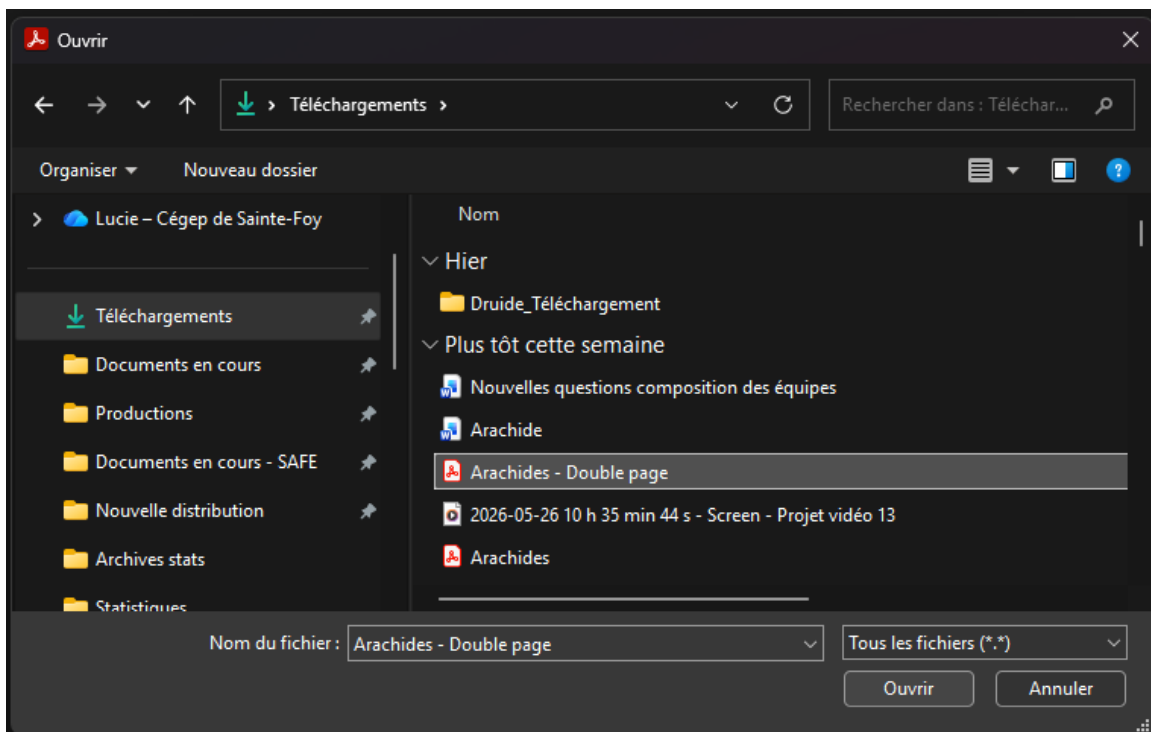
Ouvrir

Téléchargements

Rechercher dans : Téléchar...

Organiser
Nouveau dossier

Lucie – Cégep de Sainte-Foy

Téléchargements
Documents en cours
Productions
Documents en cours - SAFE
Nouvelle distribution
Archives stats
Statistiques

Nom

Hier
Druide_Téléchargement

Plus tôt cette semaine
Nouvelles questions composition des équipes
Arachide
Arachides - Double page
2026-05-26 10 h 35 min 44 s - Screen - Projet vidéo 13
Arachides

Nom du fichier : Arachides - Double page
Tous les fichiers (*.*)

Ouvrir
Annuler